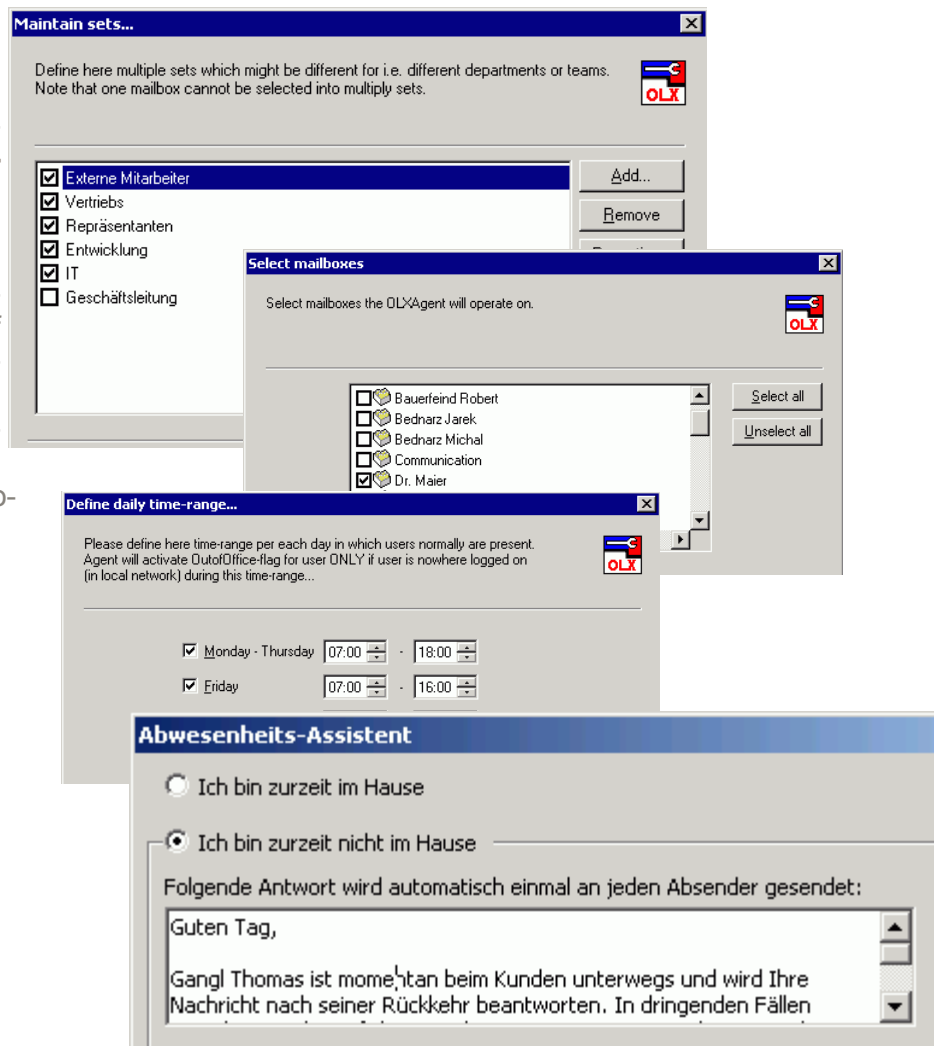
Maintain sets...

Define here multiple sets which might be different for i.e. different departments or teams. Note that one mailbox cannot be selected into multiply sets.

OLX

Externe Mitarbeiter
Vertriebs
Repräsentanten
Entwicklung
IT
Geschäftsleitung

Add...
Remove
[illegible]

Select mailboxes

Select mailboxes the OLXAgent will operate on.

OLX

Bauerfeind Robert
Bednarz Jarek
Bednarz Michal
Communication
Dr. Maier

Select all
Unselect all

Define daily time-range...

Please define here time-range per each day in which users normally are present. Agent will activate OutofOffice-flag for user ONLY if user is nowhere logged on (in local network) during this time-range...

OLX

Monday - Thursday 07:00 - 18:00
Friday 07:00 - 16:00

Abwesenheits-Assistent

Ich bin zurzeit im Hause

Ich bin zurzeit nicht im Hause

Folgende Antwort wird automatisch einmal an jeden Absender gesendet:

Guten Tag,

Gangl Thomas ist momentan beim Kunden unterwegs und wird Ihre Nachricht nach seiner Rückkehr beantworten. In dringenden Fällen